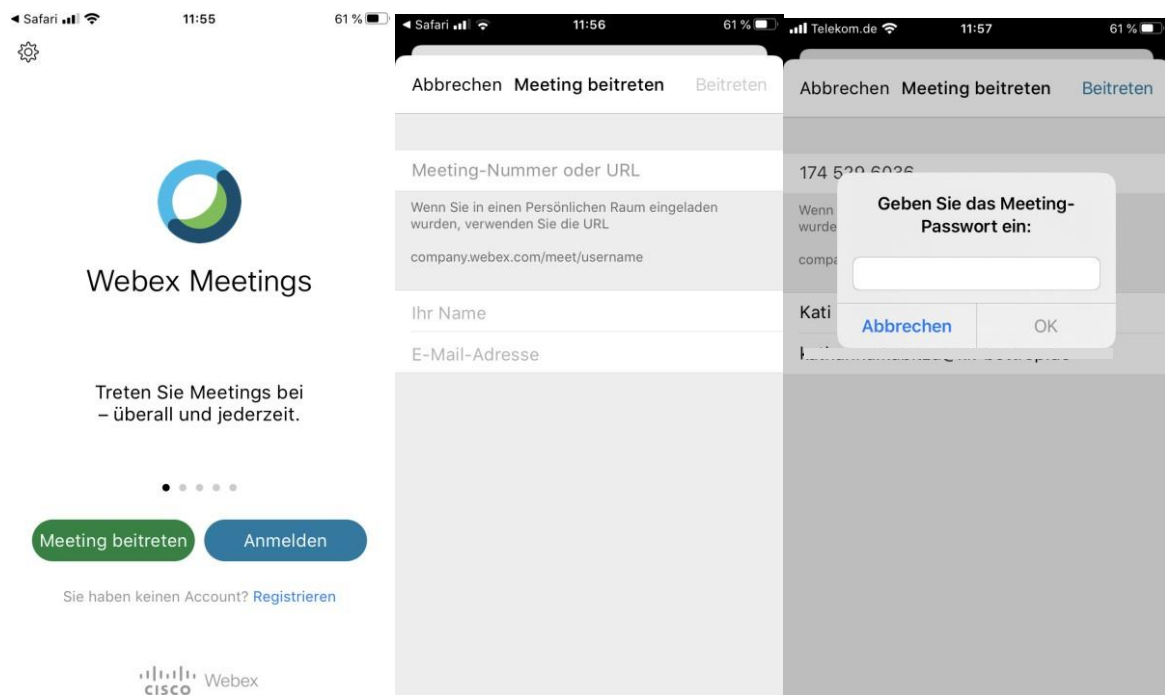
◀ Safari 11:55 61 %

Webex Meetings

Treten Sie Meetings bei – überall und jederzeit.

Meeting beitreten Anmelden

Sie haben keinen Account? Registrieren

cisco Webex

◀ Safari 11:56 61 %

Abbrechen Meeting beitreten Beitreten

Meeting-Nummer oder URL

Wenn Sie in einen Persönlichen Raum eingeladen wurden, verwenden Sie die URL

company.webex.com/meet/username

Ihr Name

E-Mail-Adresse

Telekom.de 11:57 61 %

Abbrechen Meeting beitreten Beitreten

174 5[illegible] 6036

Wenn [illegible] wurde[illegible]

compa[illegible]

Kati

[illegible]

Geben Sie das Meeting-Passwort ein:

Abbrechen OK